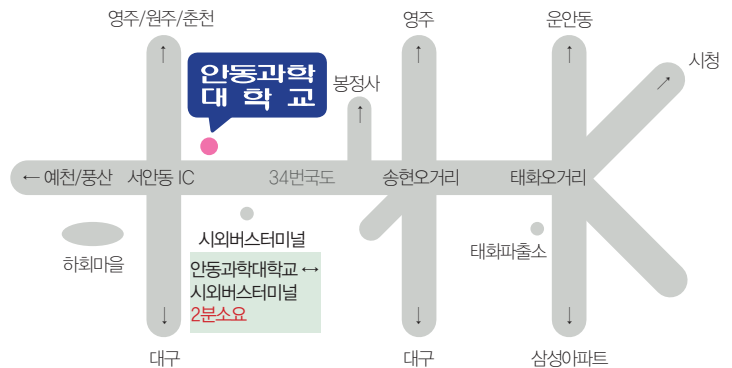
영주/원주/춘천
↑
안동과학
대 학 교
봉정사
↑
영주
↑
운안동
↑
시청
↗
← 예천/풍산
서안동 IC
34번국도
송현오거리
태화오거리
시외버스터미널
하회마을
안동과학대학교 ↔
시외버스터미널
2분소요
태화파출소
↓
↓
↓
대구
대구
삼성아파트